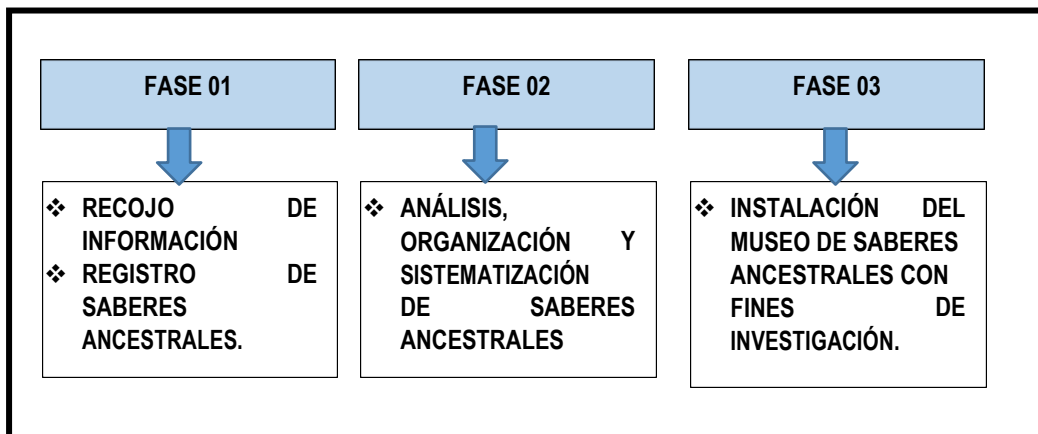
FASE 01

❖ RECOJO DE INFORMACIÓN
❖ REGISTRO DE SABERES ANCESTRALES.

FASE 02

❖ ANÁLISIS, ORGANIZACIÓN Y SISTEMATIZACIÓN DE SABERES ANCESTRALES

FASE 03

❖ INSTALACIÓN DEL MUSEO DE SABERES ANCESTRALES CON FINES DE INVESTIGACIÓN.